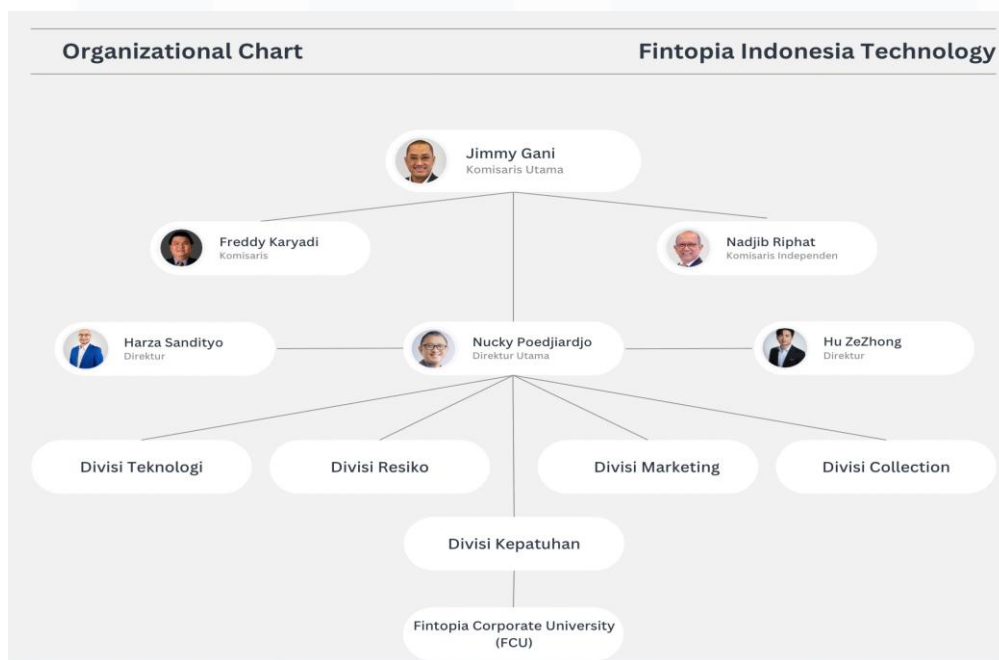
Organizational Chart

Fintopia Indonesia Technology

Jimmy Gani
Komisaris Utama

Freddy Karyadi
Komisaris

Nadjib Riphat
Komisaris Independen

Harza Sandityo
Direktur

Nucky Poedjiardjo
Direktur Utama

Hu ZeZhong
Direktur

Divisi Teknologi

Divisi Resiko

Divisi Marketing

Divisi Collection

Divisi Kepatuhan

Fintopia Corporate University (FCU)